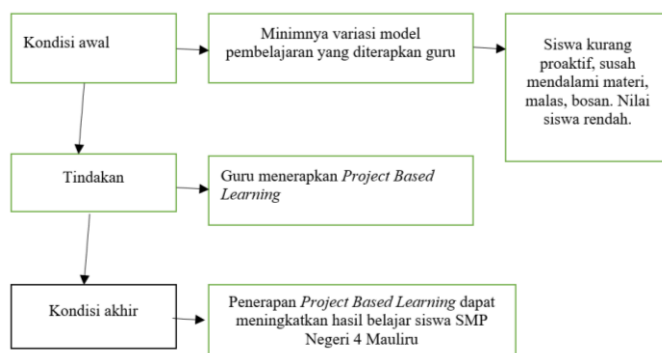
Kondisi awal

Minimnya variasi model pembelajaran yang diterapkan guru

Siswa kurang proaktif, susah mendalami materi, malas, bosan. Nilai siswa rendah.

Tindakan

Guru menerapkan *Project Based Learning*

Kondisi akhir

Penerapan *Project Based Learning* dapat meningkatkan hasil belajar siswa SMP Negeri 4 Mauliru